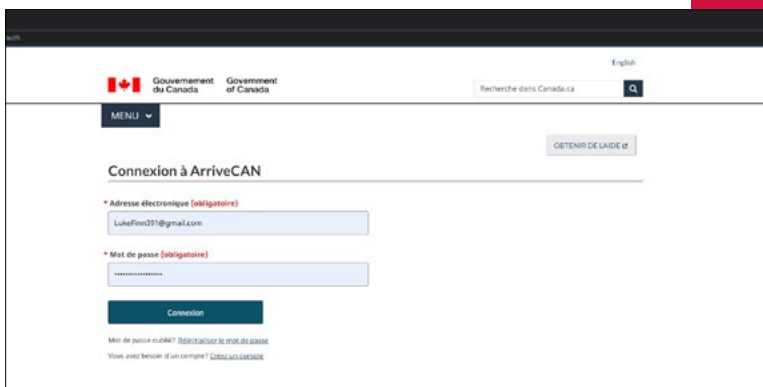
English

Gouvernement du Canada Government of Canada

Recherche dans Canada.ca

MENU

OBTENIR DE L'AIDE

Connexion à ArriveCAN

* Adresse électronique (obligatoire)

LukeFinn391@gmail.com

* Mot de passe (obligatoire)

•••••••••••••••

Connexion

Mot de passe oublié? Réinitialiser le mot de passe

Vous avez besoin d'un compte? Créez un compte